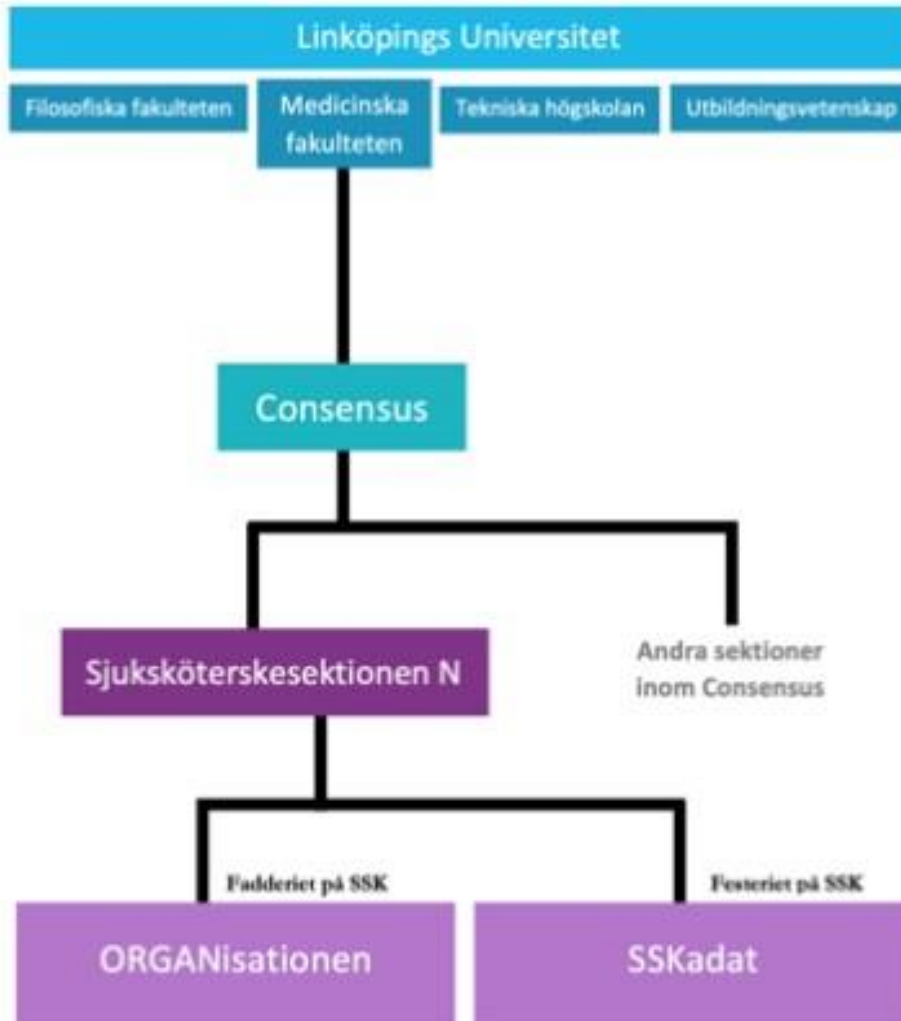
Linköpings Universitet

Filosofiska fakulteten

Medicinska fakulteten

Tekniska högskolan

Utbildningsvetenskap

Consensus

Sjuksköterskesektionen N

Andra sektioner inom Consensus

Fadderiet på SSK

Festeriet på SSK

ORGANisationen

SSKadat